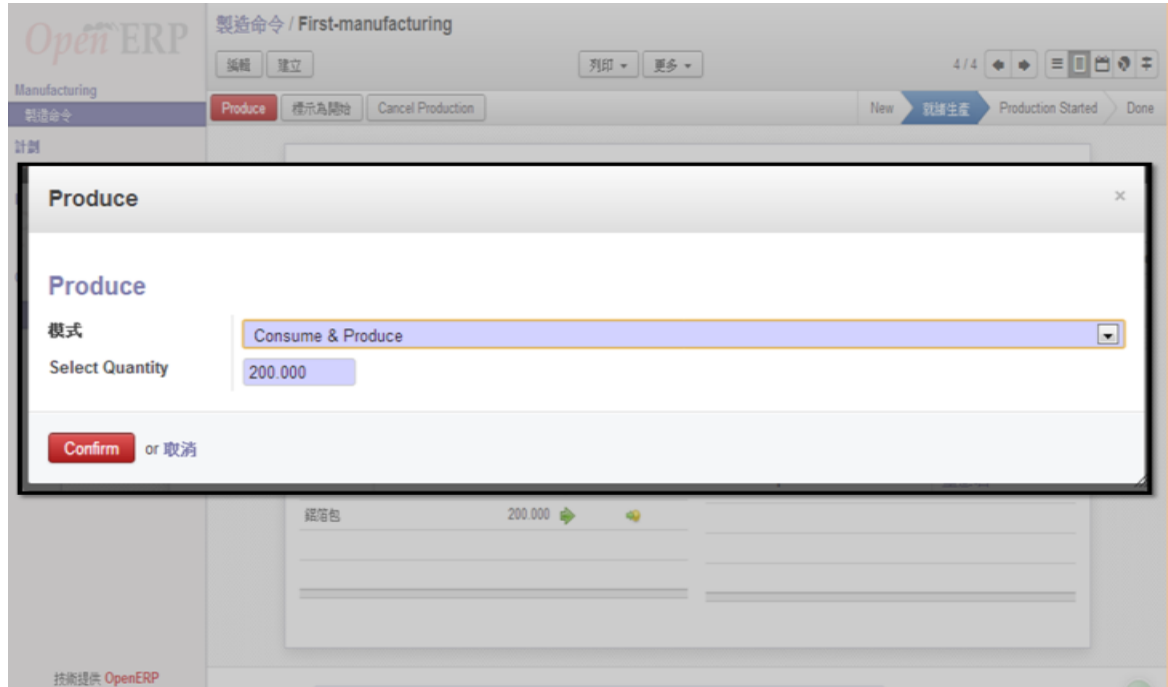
OpenERP

製造命令 / First-manufacturing

編輯 建立

列印 ▾ 更多 ▾

4 / 4

Manufacturing
製造命令
計劃

Produce 標示為開始 Cancel Production

New 就緒生產 Production Started Done

Produce ×

Produce

模式 Consume & Produce

Select Quantity 200.000

Confirm or 取消

鋁箔包 200.000

技術提供 OpenERP